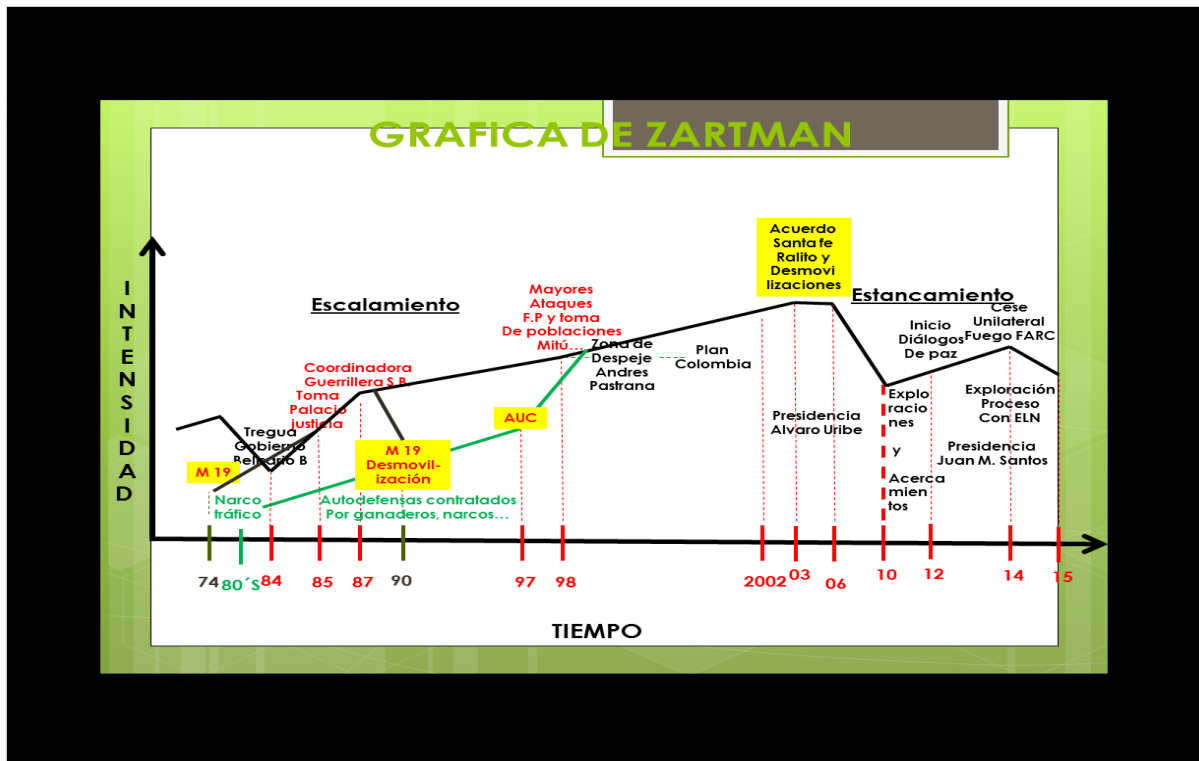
GRAFICA DE ZARTMAN

INTENSIDAD

Escalamiento

Estancamiento

Acuerdo Santa fe Ralito y Desmovilizaciones

Mayores Ataques F.P y toma De poblaciones Mitú…

Zona de Despeje Andres Pastrana

Plan Colombia

Coordinadora Guerrillera S.B

Toma Palacio Justicia

Tregua Gobierno Belisario B

M 19

M 19 Desmovilización

AUC

Narco tráfico

Autodefensas contratados Por ganaderos, narcos…

Presidencia Alvaro Uribe

Inicio Diálogos De paz

Cese Unilateral Fuego FARC

Exploraciones y Acercamientos

Exploración Proceso Con ELN

Presidencia Juan M. Santos

74 80´S 84 85 87 90 97 98 2002 03 06 10 12 14 15

TIEMPO